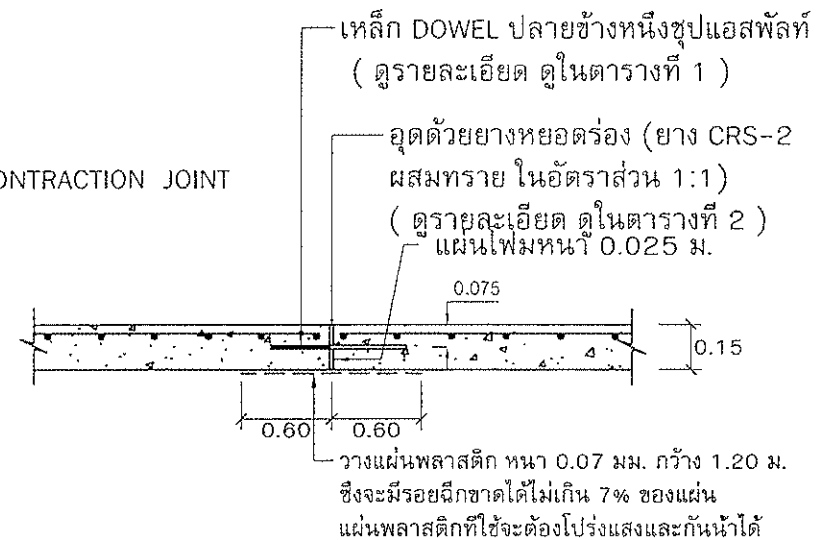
เหล็ก DOWEL ปลายข้างหนึ่งชุบแอสฟัลท์
( ดูรายละเอียด ดูในตารางที่ 1 )

ONTRACTION JOINT

อุดด้วยยางหยอดร่อง (ยาง CRS-2 ผสมทราย ในอัตราส่วน 1:1)
( ดูรายละเอียด ดูในตารางที่ 2 )
แผ่นโฟมหนา 0.025 ม.

0.075

0.15

0.60 0.60

วางแผ่นพลาสติก หนา 0.07 มม. กว้าง 1.20 ม. ซึ่งจะมีรอยฉีกขาดได้ไม่เกิน 7% ของแผ่น แผ่นพลาสติกที่ใช้จะต้องโปร่งแสงและกันน้ำได้